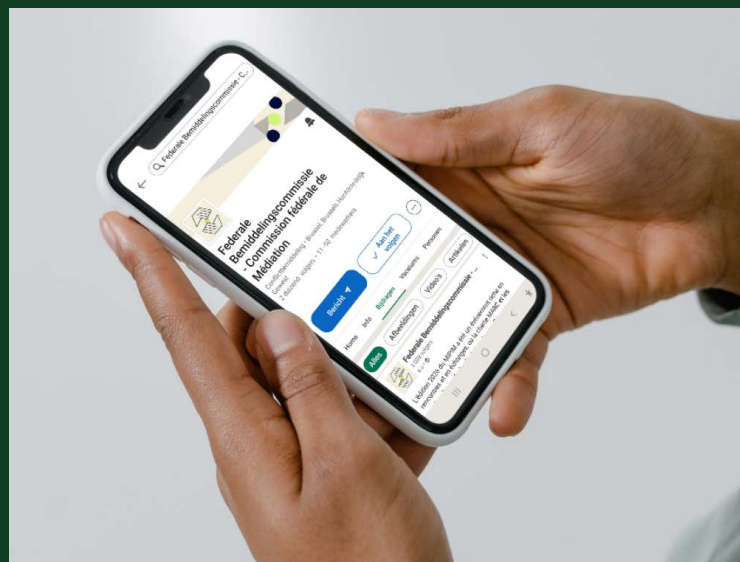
Federale Bemiddelingscommissie - C...

Federale Bemiddelingscommissie - Commission fédérale de Médiation

Overheidsbestuur · Brussel, Brussels Hoofdstedelijk Gewest

2 duizend volgers · 11-50 medewerkers

Aan het volgen

Bericht

Home

Info

Bijdragen

Vacatures

Personen

Alles

Afbeeldingen

Video's

Artikelen

Federale Bemiddelingscommissie - ...

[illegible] volgers

L'édition 2024 du MSNU a été un événement riche en rencontres et en échanges, où la charte MSNC et les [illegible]